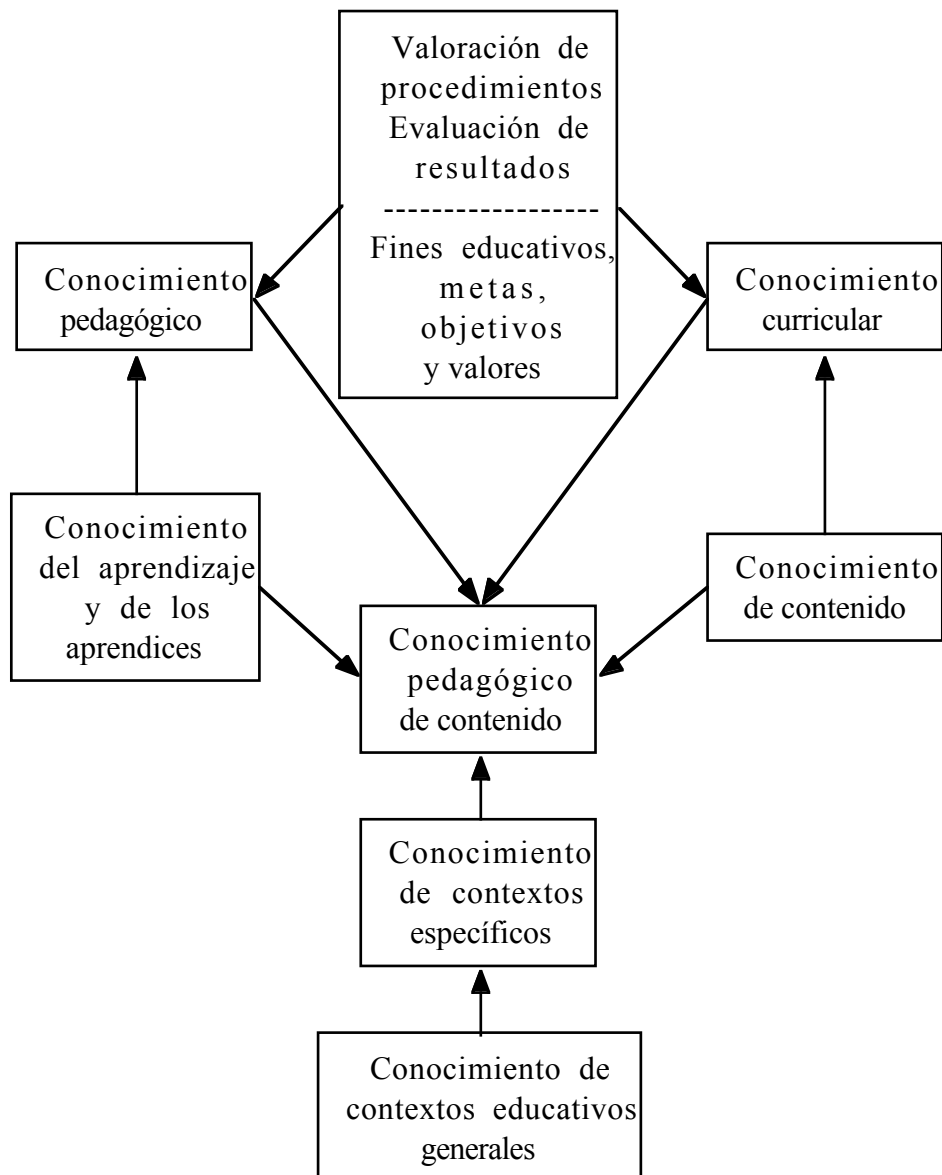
Valoración de procedimientos
Evaluación de resultados
------------------
Fines educativos, metas, objetivos y valores

Conocimiento pedagógico

Conocimiento curricular

Conocimiento del aprendizaje y de los aprendices

Conocimiento de contenido

Conocimiento pedagógico de contenido

Conocimiento de contextos específicos

Conocimiento de contextos educativos generales